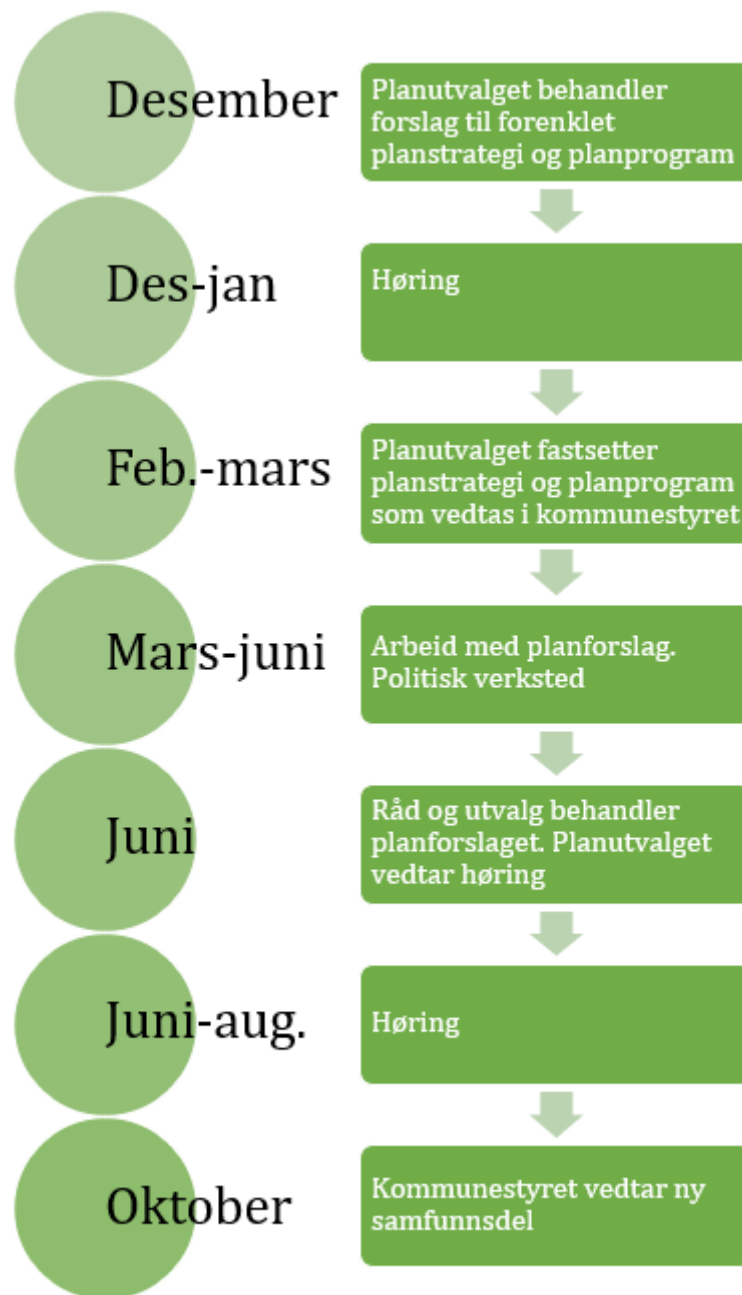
Desember

Planutvalget behandler forslag til forenklet planstrategi og planprogram

Des-jan

Høring

Feb.-mars

Planutvalget fastsetter planstrategi og planprogram som vedtas i kommunestyret

Mars-juni

Arbeid med planforslag. Politisk verksted

Juni

Råd og utvalg behandler planforslaget. Planutvalget vedtar høring

Juni-aug.

Høring

Oktober

Kommunestyret vedtar ny samfunnsdel